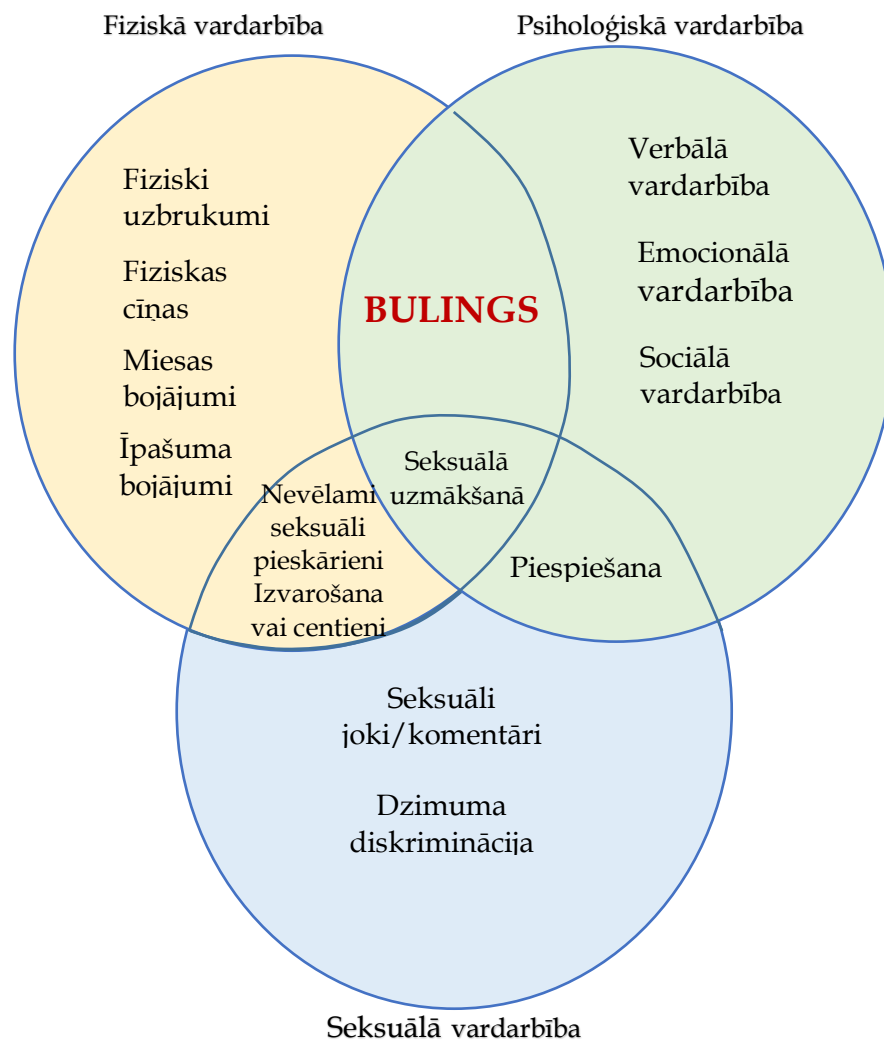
Fiziskā vardarbība

Psiholoģiskā vardarbība

Fiziski uzbrukumi

Fiziskas cīņas

Miesas bojājumi

Īpašuma bojājumi

Verbālā vardarbība

Emocionālā vardarbība

Sociālā vardarbība

BULINGS

Seksuālā uzmākšanā

Nevēlami seksuāli pieskārieni Izvarošana vai centieni

Piespiešana

Seksuāli joki/komentāri

Dzimuma diskriminācija

Seksuālā vardarbība